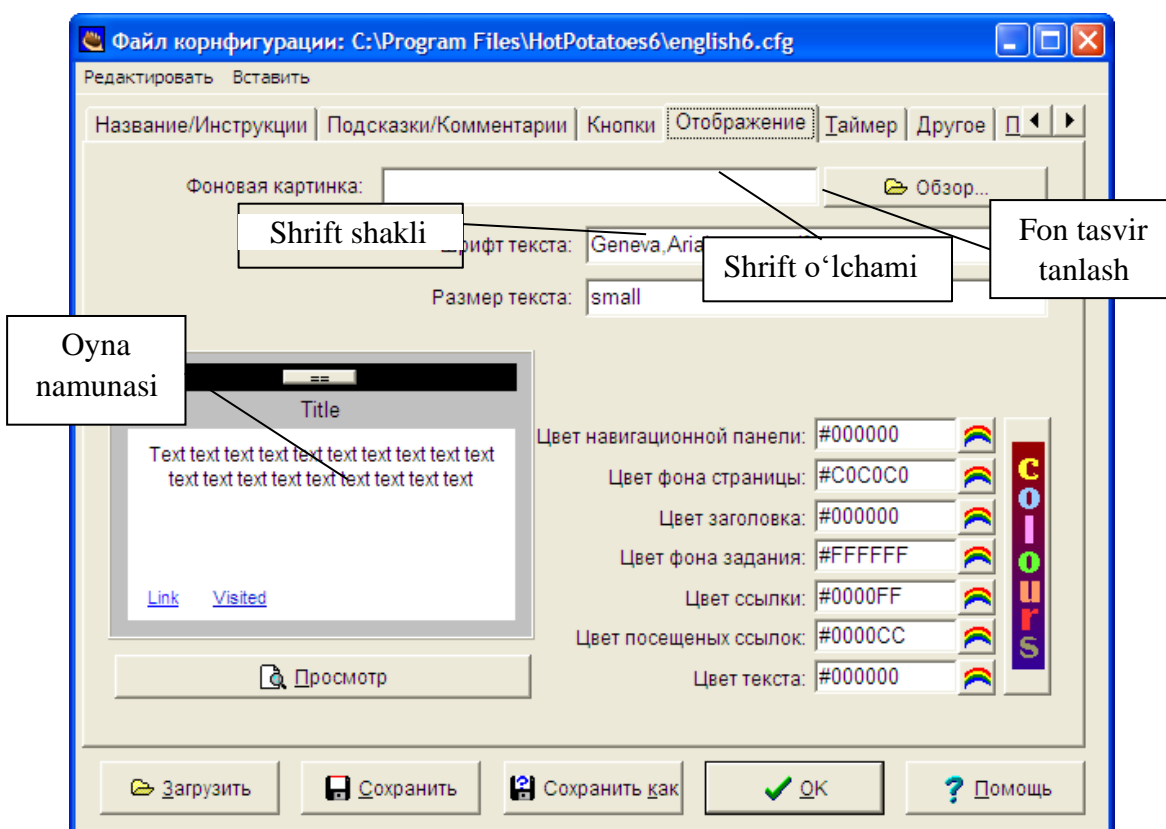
Файл корнфигурации: C:\Program Files\HotPotatoes6\english6.cfg

Редактировать Вставить

Название/Инструкции | Подсказки/Комментарии | Кнопки | Отображение | Таймер | Другое | П

Фоновая картинка:

Обзор...

Shrift shakli

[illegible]рифт текста: Geneva,Aria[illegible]

Shrift o‘lchami

Fon tasvir tanlash

Размер текста: small

Oyna namunasi

==

Title

Text text text text text text text text text text text text text text text text text

Link Visited

Просмотр

Цвет навигационной панели: #000000

Цвет фона страницы: #C0C0C0

Цвет заголовка: #000000

Цвет фона задания: #FFFFFF

Цвет ссылки: #0000FF

Цвет посещеных ссылок: #0000CC

Цвет текста: #000000

colours

Загрузить

Сохранить

Сохранить как

OK

Помощь